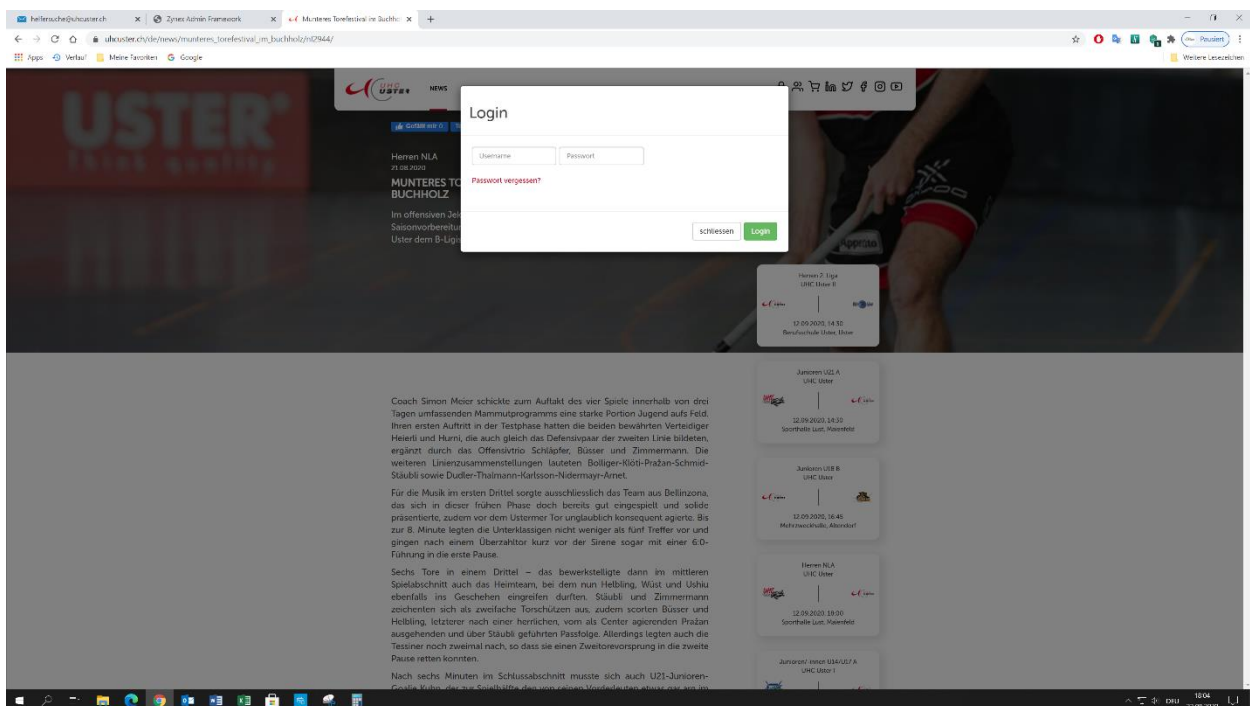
helfersuche@uhcuster.ch × Zynex Admin Framework × Munteres Torefestival im Buchhol × +

uhcuster.ch/de/news/munteres_torefestival_im_buchholz/nl2944/

Apps Verlauf Meine Favoriten Google

Pausiert

Weitere Lesezeichen

USTER

NEWS

Gefällt mir 0

Herren NLA
21.08.2020
MUNTERES TO
BUCHHOLZ

Im offensiven Jei
Saisonvorbereitu
Uster dem B-Lig

Login

Username
Passwort

Passwort vergessen?

schliessen
Login

Herren 2. Liga
UHC Uster II
12.09.2020, 14:30
Berufsschule Uster, Uster

Junioren U21 A
UHC Uster
12.09.2020, 14:30
Sporthalle Lust, Maienfeld

Junioren U16 B
UHC Uster
12.09.2020, 16:45
Mehrzweckhalle, Altendorf

Herren NLA
UHC Uster
12.09.2020, 18:00
Sporthalle Lust, Maienfeld

Junioren/-innen U14/U17 A
UHC Uster I

Coach Simon Meier schickte zum Auftakt des vier Spiele innerhalb von drei Tagen umfassenden Mammutprogramms eine starke Portion Jugend aufs Feld. Ihren ersten Auftritt in der Testphase hatten die beiden bewährten Verteidiger Heierli und Hurni, die auch gleich das Defensivpaar der zweiten Linie bildeten, ergänzt durch das Offensivtrio Schläpfer, Büsser und Zimmermann. Die weiteren Linienzusammenstellungen lauteten Bolliger-Klöti-Pražan-Schmid-Stäubli sowie Dudler-Thalmann-Karlsson-Nidermayr-Arnet.

Für die Musik im ersten Drittel sorgte ausschliesslich das Team aus Bellinzona, das sich in dieser frühen Phase doch bereits gut eingespielt und solide präsentierte, zudem vor dem Ustermer Tor unglaublich konsequent agierte. Bis zur 8. Minute legten die Unterklassigen nicht weniger als fünf Treffer vor und gingen nach einem Überzahltor kurz vor der Sirene sogar mit einer 6:0-Führung in die erste Pause.

Sechs Tore in einem Drittel – das bewerkstelligte dann im mittleren Spielabschnitt auch das Heimteam, bei dem nun Helbling, Wüst und Ushiu ebenfalls ins Geschehen eingreifen durften. Stäubli und Zimmermann zeichneten sich als zweifache Torschützen aus, zudem scorten Büsser und Helbling, letzterer nach einer herrlichen, vom als Center agierenden Pražan ausgehenden und über Stäubli geführten Passfolge. Allerdings legten auch die Tessiner noch zweimal nach, so dass sie einen Zweitorevorsprung in die zweite Pause retten konnten.

Nach sechs Minuten im Schlussabschnitt musste sich auch U21-Junioren-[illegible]

18:04
DEU